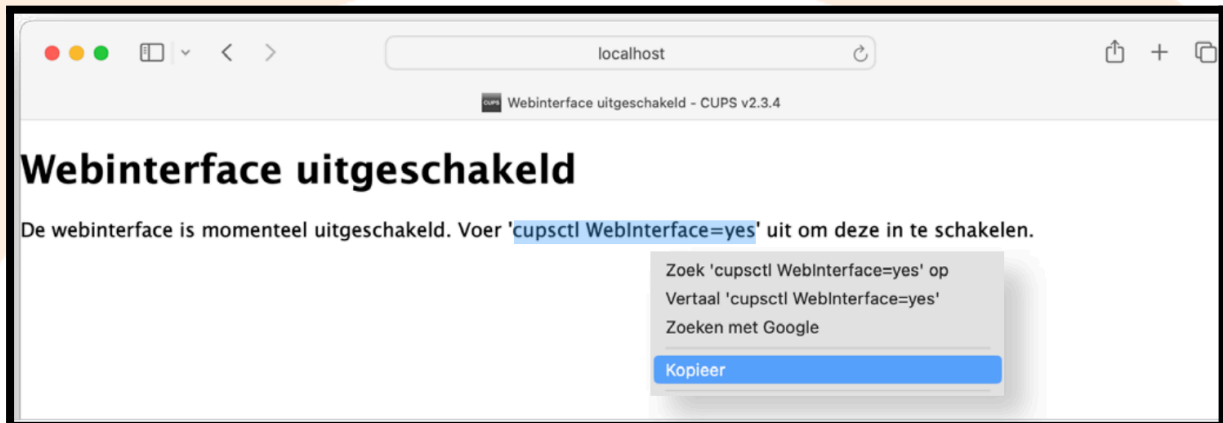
localhost

CUPS Webinterface uitgeschakeld - CUPS v2.3.4

# Webinterface uitgeschakeld

De webinterface is momenteel uitgeschakeld. Voer 'cupsctl WebInterface=yes' uit om deze in te schakelen.

Zoek 'cupsctl WebInterface=yes' op
Vertaal 'cupsctl WebInterface=yes'
Zoeken met Google
Kopieer